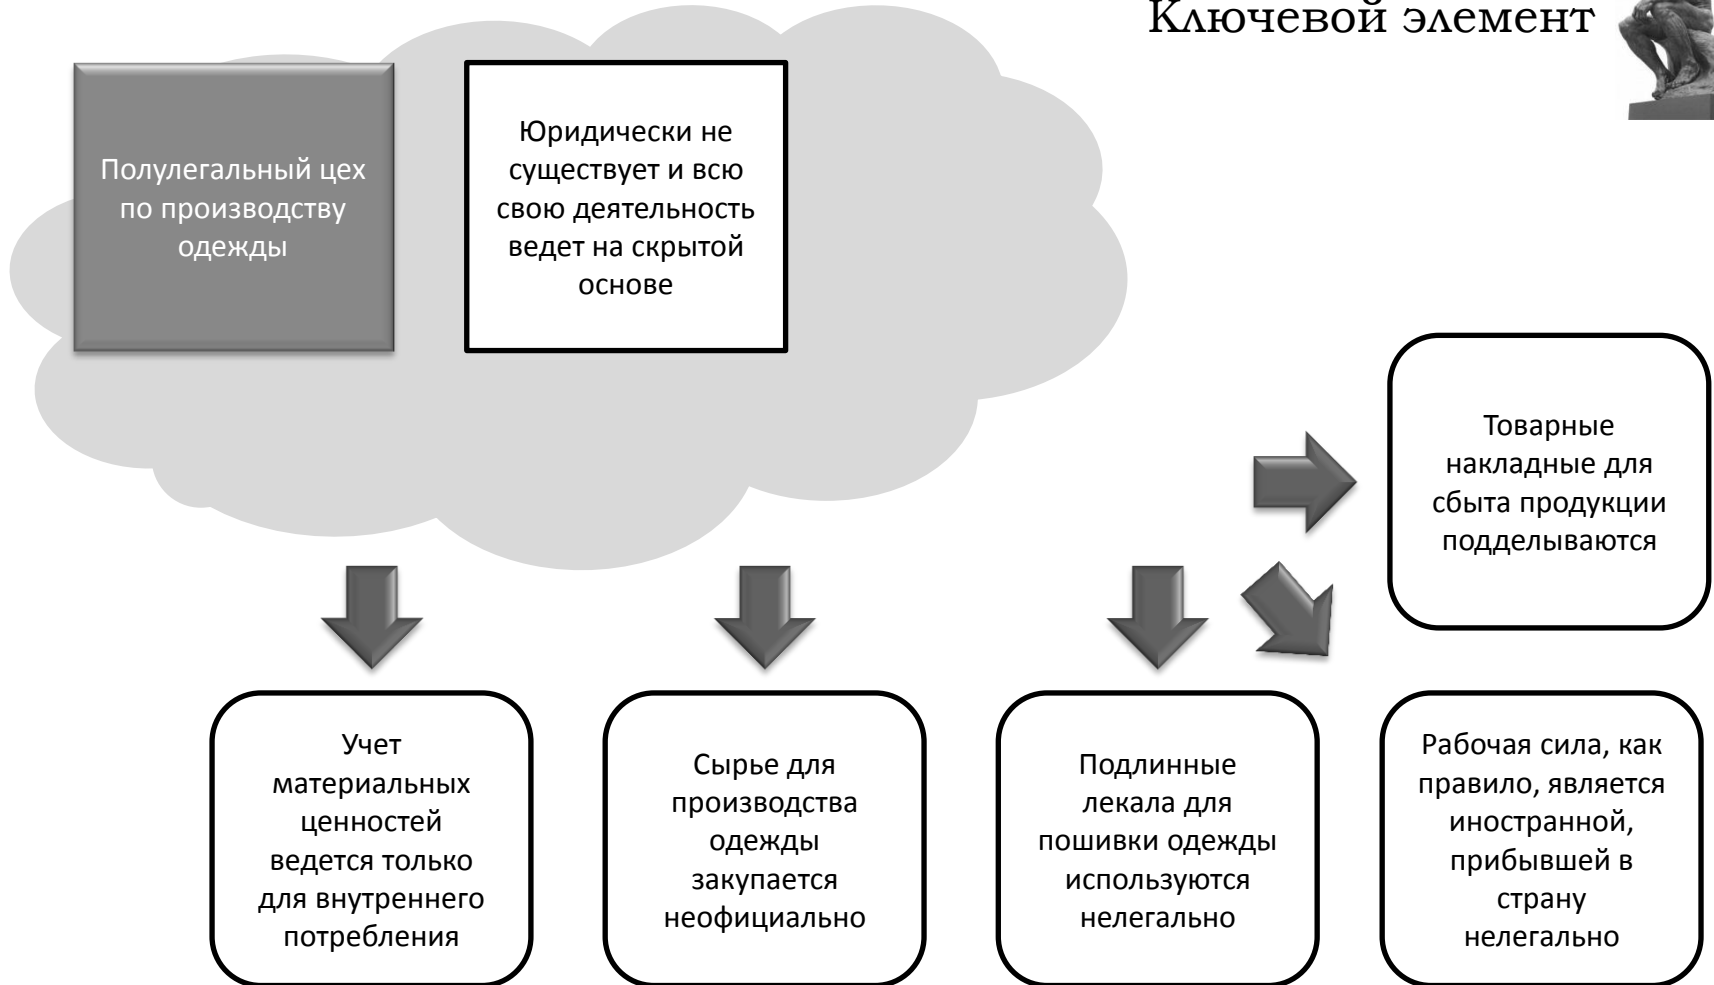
Ключевой элемент

Полулегальный цех по производству одежды

Юридически не существует и всю свою деятельность ведет на скрытой основе

Товарные накладные для сбыта продукции подделываются

Учет материальных ценностей ведется только для внутреннего потребления

Сырье для производства одежды закупается неофициально

Подлинные лекала для пошивки одежды используются нелегально

Рабочая сила, как правило, является иностранной, прибывшей в страну нелегально